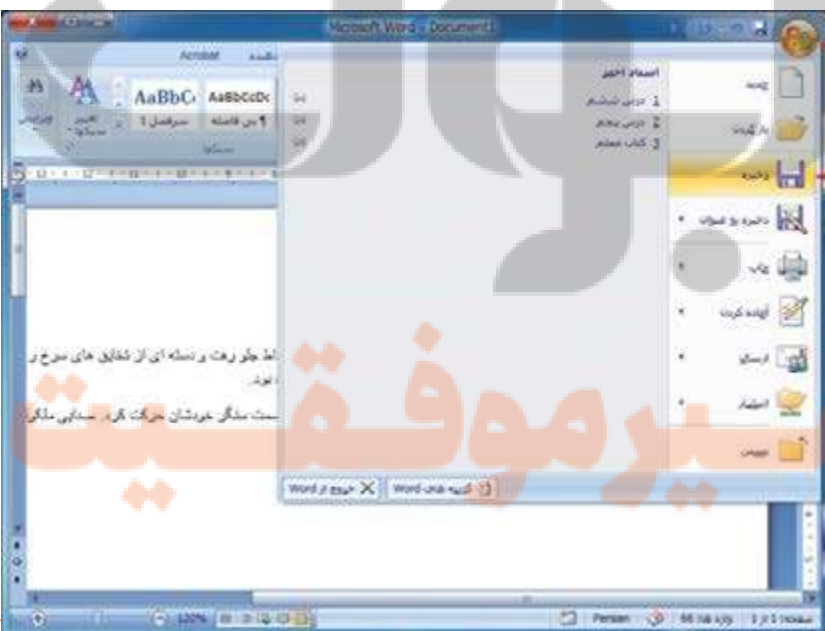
Microsoft Word - Document1

Acrobat

AaBbC AaBbCcDc

سرفصل 1

¶ بی فاصله

سبکها

اسناد اخیر

1 درس ششم

2 درس پنجم

3 کتاب معلم

جدید

بازگشایی

ذخیره

ذخیره به عنوان

چاپ

آماده کردن

ارسال

انتشار

بستن

گزینه های Word

خروج از Word

...ط جلو رفت و دسته ای از شقایق های سرخ ر...

... تود.

...ست سنگر خودشان حرکت کرد. صدایی ملکی...

120%

Persian

صفحه: 1 از 1

سیرموفقیت